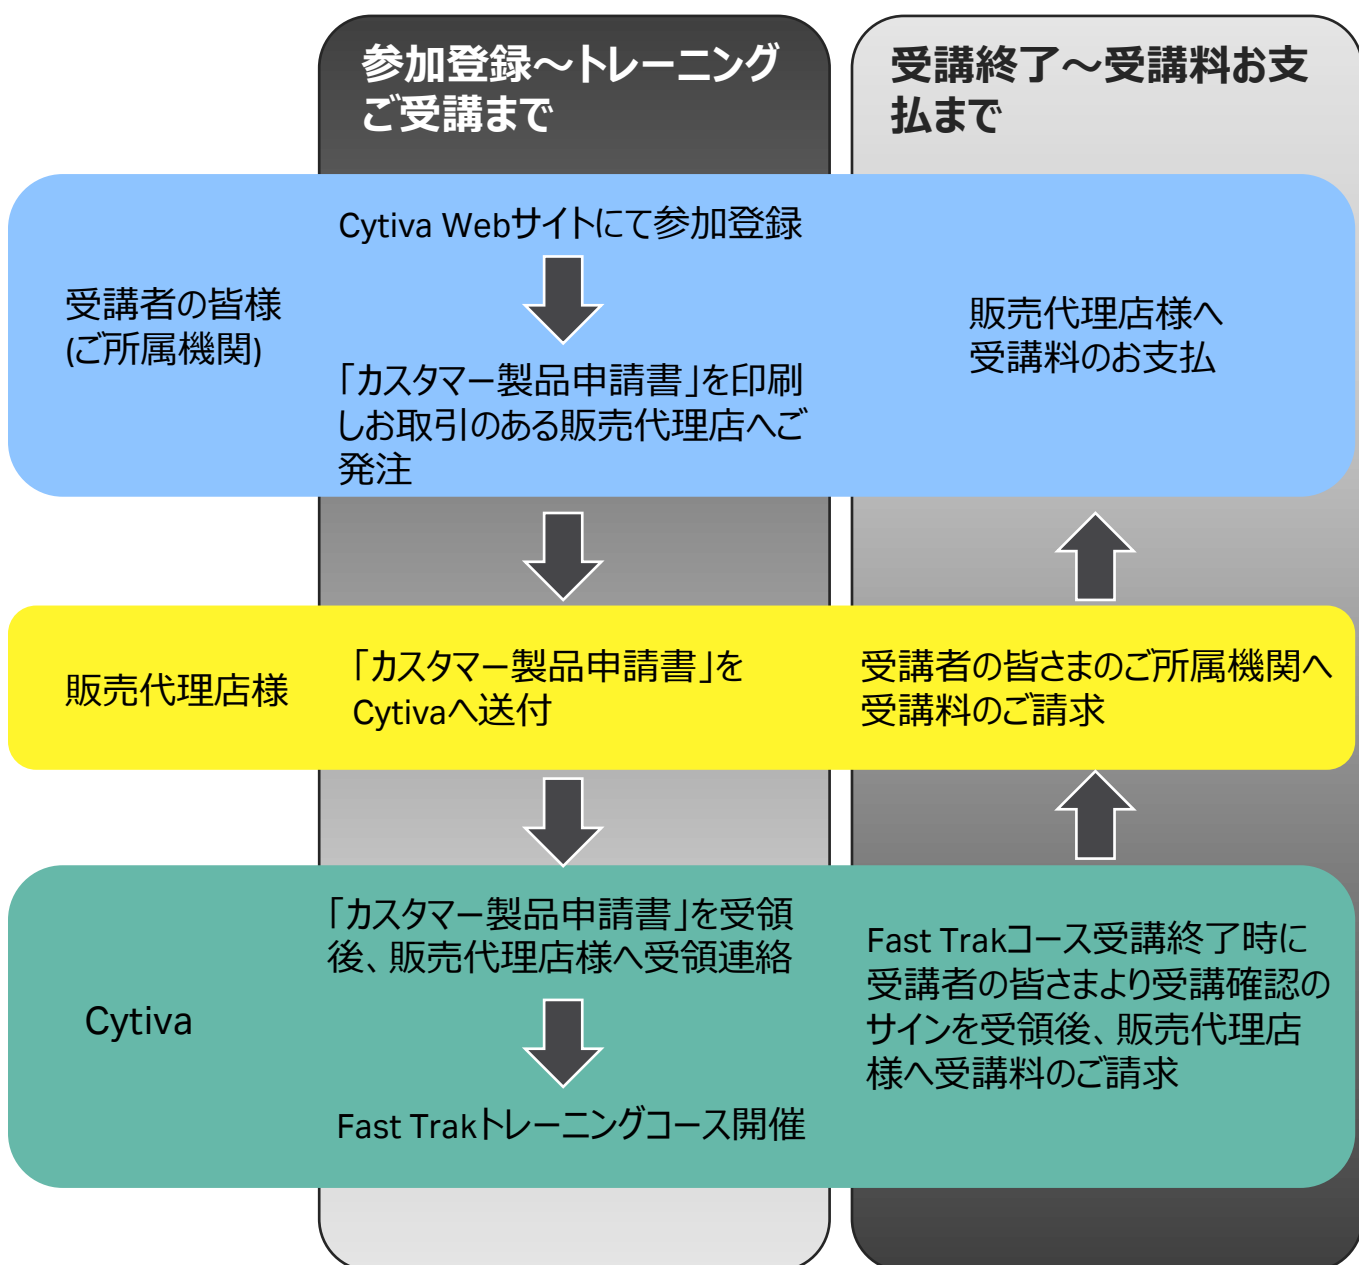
参加登録～トレーニングご受講まで

受講終了～受講料お支払まで

受講者の皆様
(ご所属機関)

Cytiva Webサイトにて参加登録

「カスタマー製品申請書」を印刷しお取引のある販売代理店へご発注

販売代理店様へ
受講料のお支払

販売代理店様

「カスタマー製品申請書」をCytivaへ送付

受講者の皆さまのご所属機関へ受講料のご請求

Cytiva

「カスタマー製品申請書」を受領後、販売代理店様へ受領連絡

Fast Trakトレーニングコース開催

Fast Trakコース受講終了時に受講者の皆さまより受講確認のサインを受領後、販売代理店様へ受講料のご請求